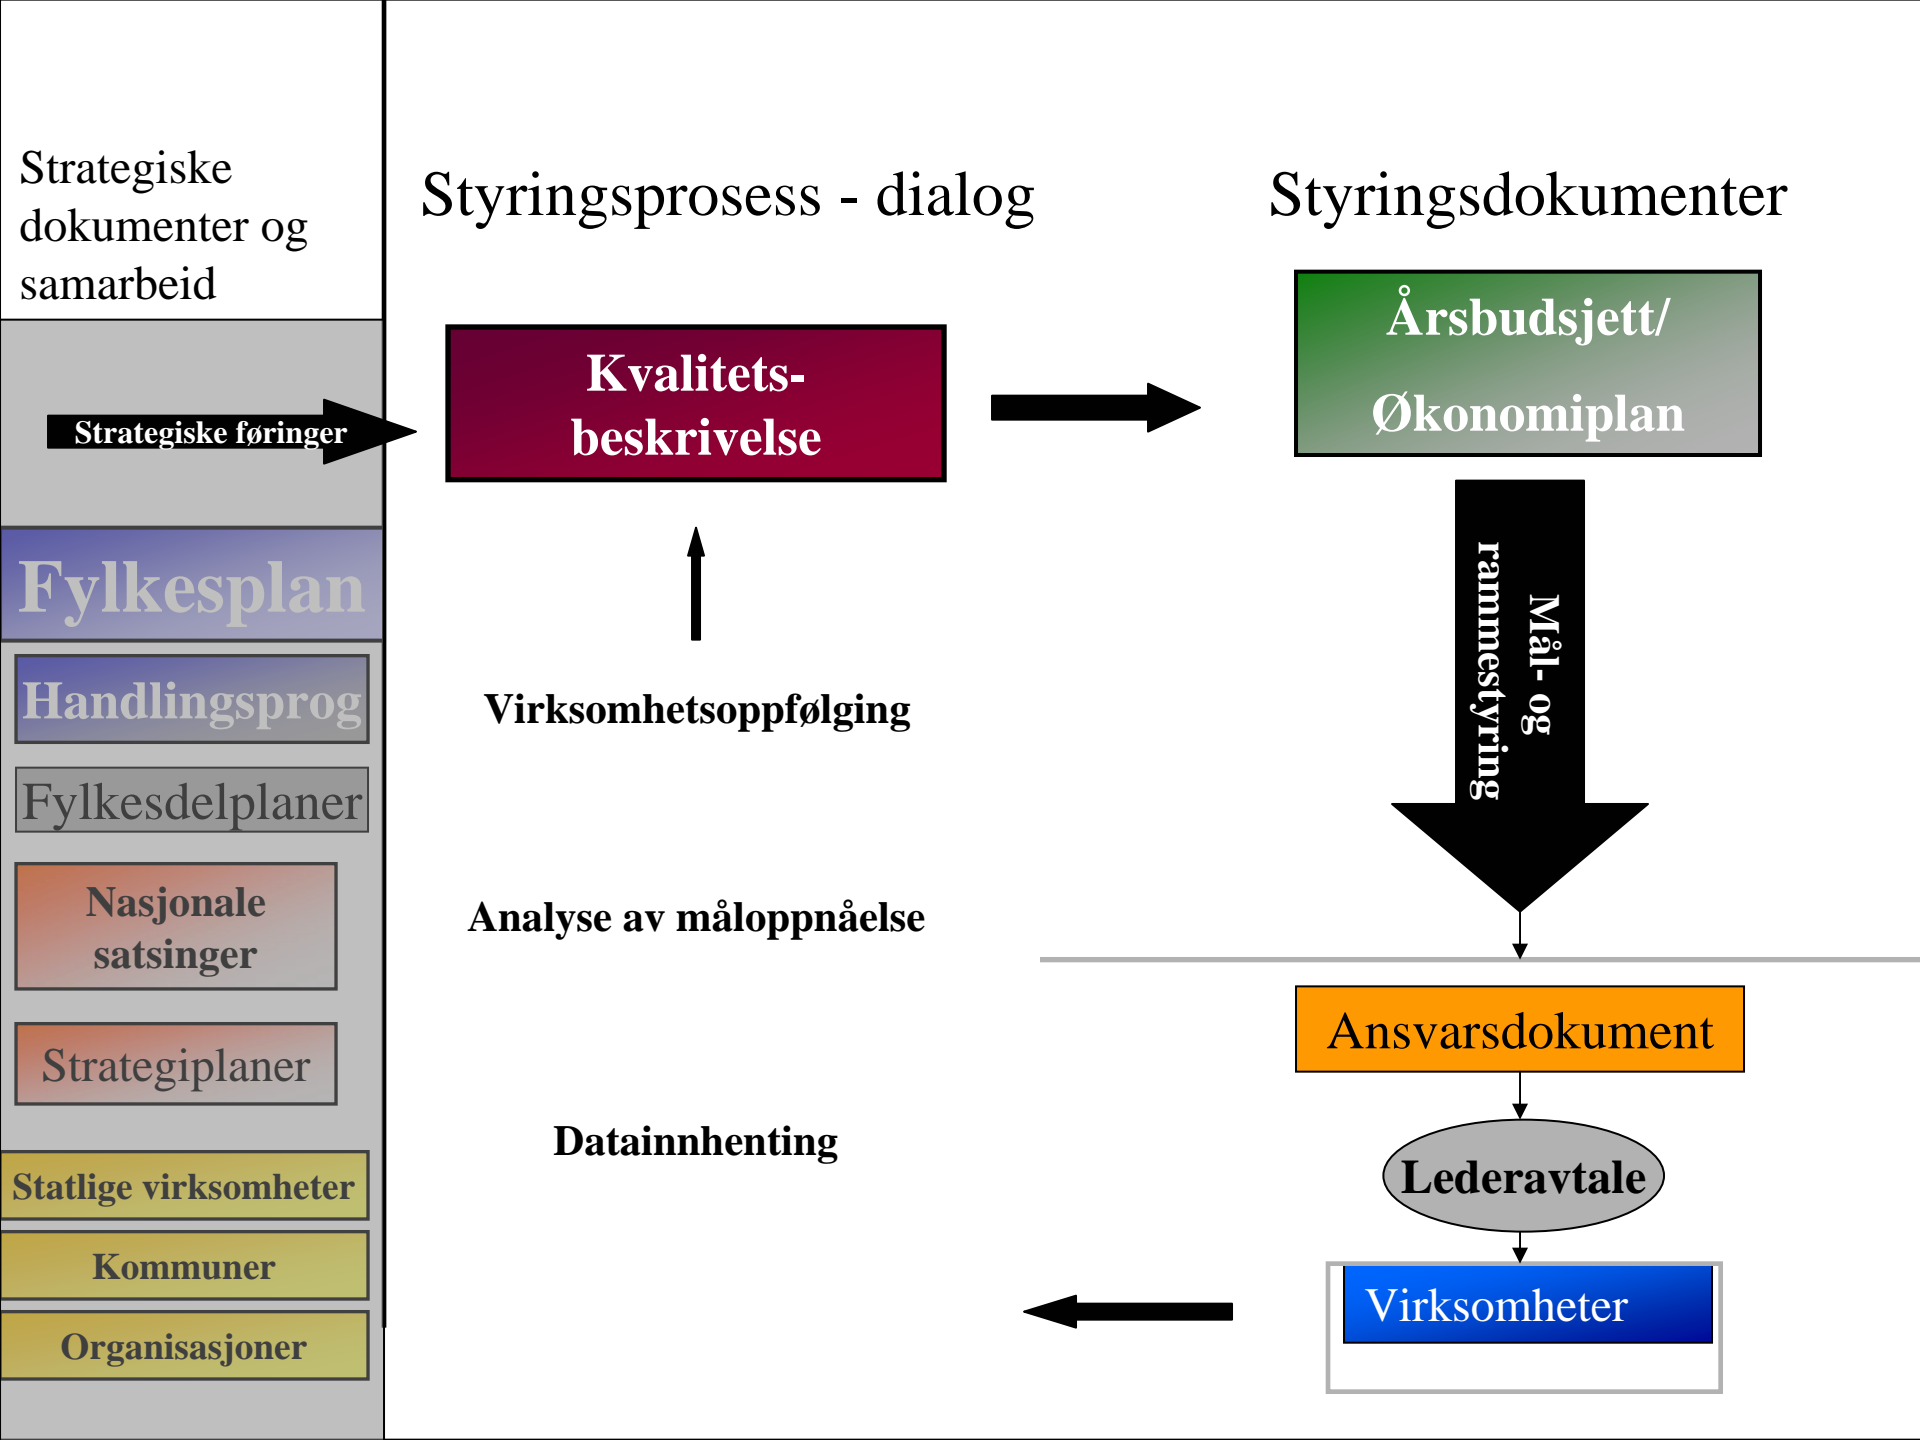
Strategiske dokumenter og samarbeid

Strategiske føringer

Fylkesplan

Handlingsprog

Fylkesdelplaner

Nasjonale satsinger

Strategiplaner

Statlige virksomheter

Kommuner

Organisasjoner

Styringsprosess - dialog

Kvalitets-beskrivelse

Virksomhetsoppfølging

Analyse av måloppnåelse

Datainnhenting

Styringsdokumenter

Årsbudsjett/ Økonomiplan

Mål- og rammestyring

Ansvarsdokument

Lederavtale

Virksomheter